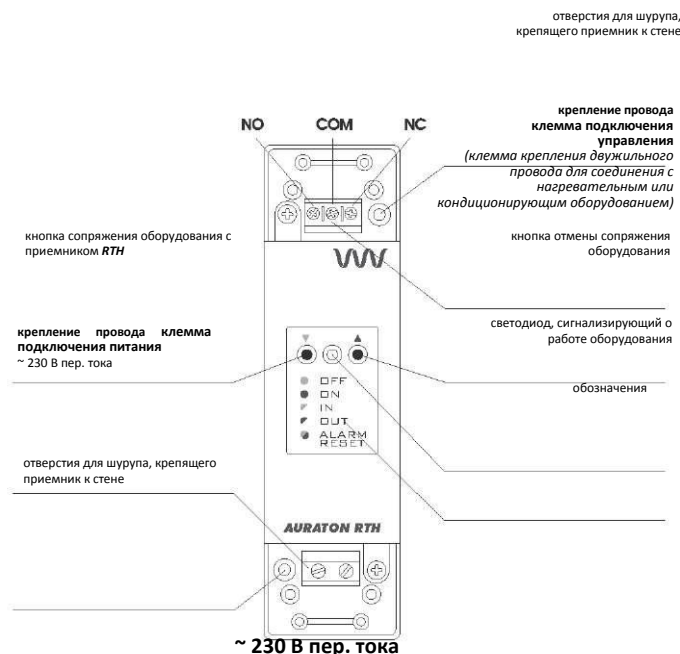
отверстия для шурупа, крепящего приемник к стене

NO COM NC

крепление провода клемма подключения управления
(клемма крепления двужильного провода для соединения с нагревательным или кондиционирующим оборудованием)

кнопка сопряжения оборудования с приемником RTH

кнопка отмены сопряжения оборудования

светодиод, сигнализирующий о работе оборудования

крепление провода клемма подключения питания
~ 230 В пер. тока

обозначения

OFF
ON
IN
OUT
ALARM
RESET

отверстия для шурупа, крепящего приемник к стене

AURATON RTH

~ 230 В пер. тока